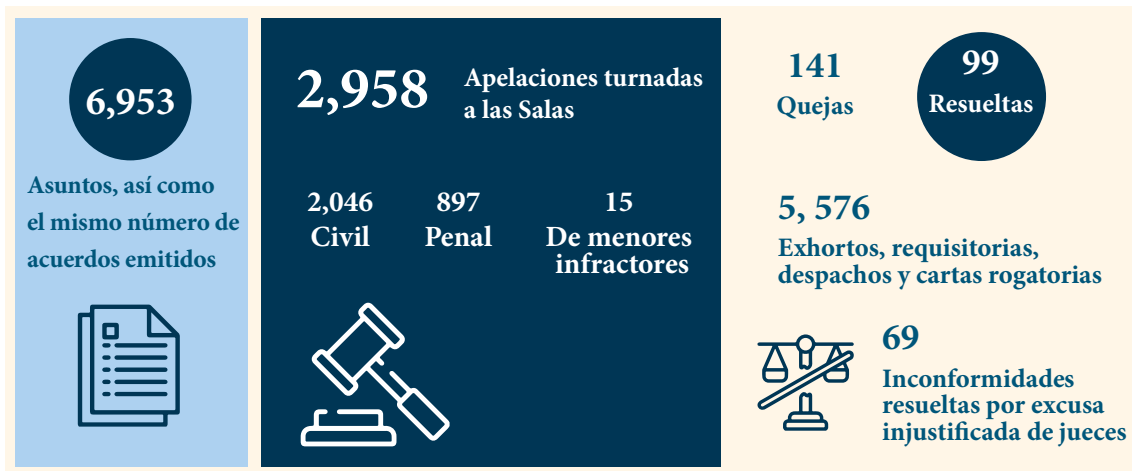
6,953

Asuntos, así como el mismo número de acuerdos emitidos

2,958 Apelaciones turnadas a las Salas

2,046
Civil

897
Penal

15
De menores infractores

141
Quejas

99
Resueltas

5, 576
Exhortos, requisitorias, despachos y cartas rogatorias

69
Inconformidades resueltas por excusa injustificada de jueces